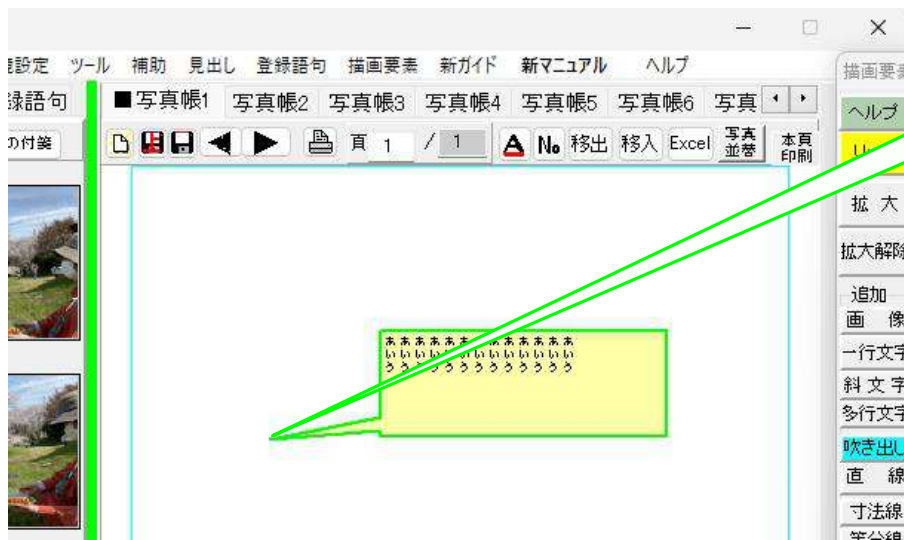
境設定 ツール 補助 見出し 登録語句 描画要素 新ガイド 新マニュアル ヘルプ

録語句

の付箋

■写真帳1 写真帳2 写真帳3 写真帳4 写真帳5 写真帳6 写真

頁 1 / 1 No 移出 移入 Excel 写真並替 本頁印刷

ああああああああああああ
いいいいいいいいいいいい
うううううううううううう

描画要素

ヘルプ

拡 大

拡大解除

追加
画 像

一行文字

斜 文 字

多行文字

吹き出し

直 線

寸法線

等分線